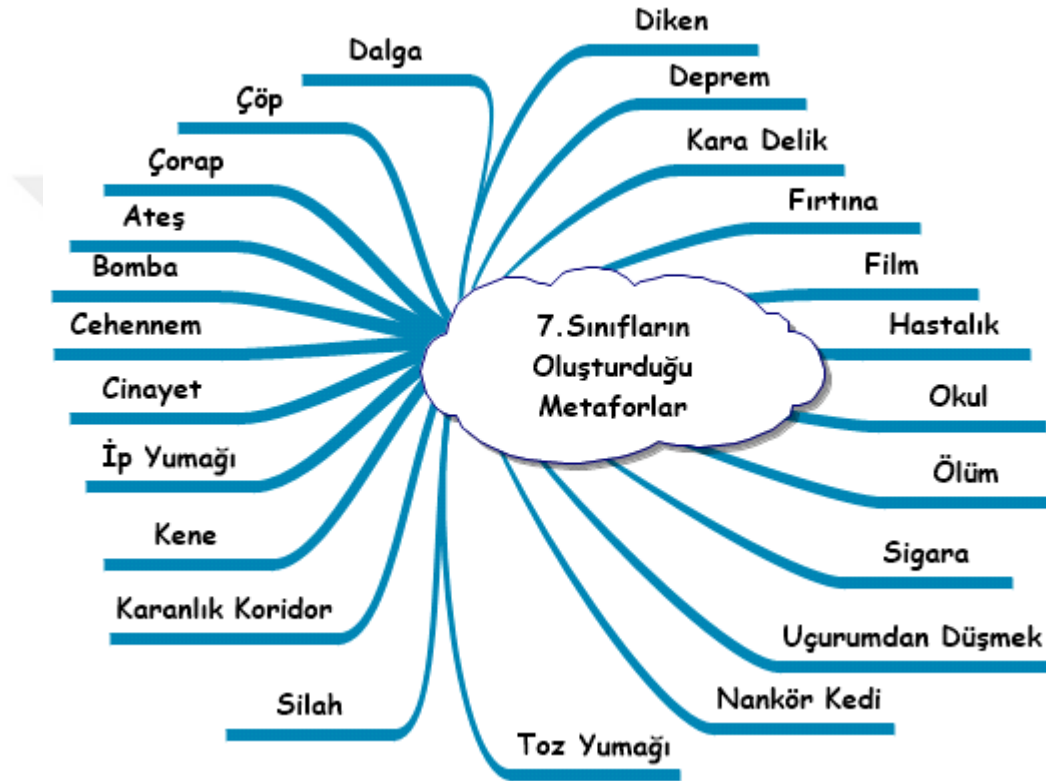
7.Sınıfların Oluşturduğu Metaforlar

Dalga
Çöp
Çorap
Ateş
Bomba
Cehennem
Cinayet
İp Yumağı
Kene
Karanlık Koridor
Silah
Toz Yumağı
Nankör Kedi
Uçurumdan Düşmek
Sigara
Ölüm
Okul
Hastalık
Film
Fırtına
Kara Delik
Deprem
Diken